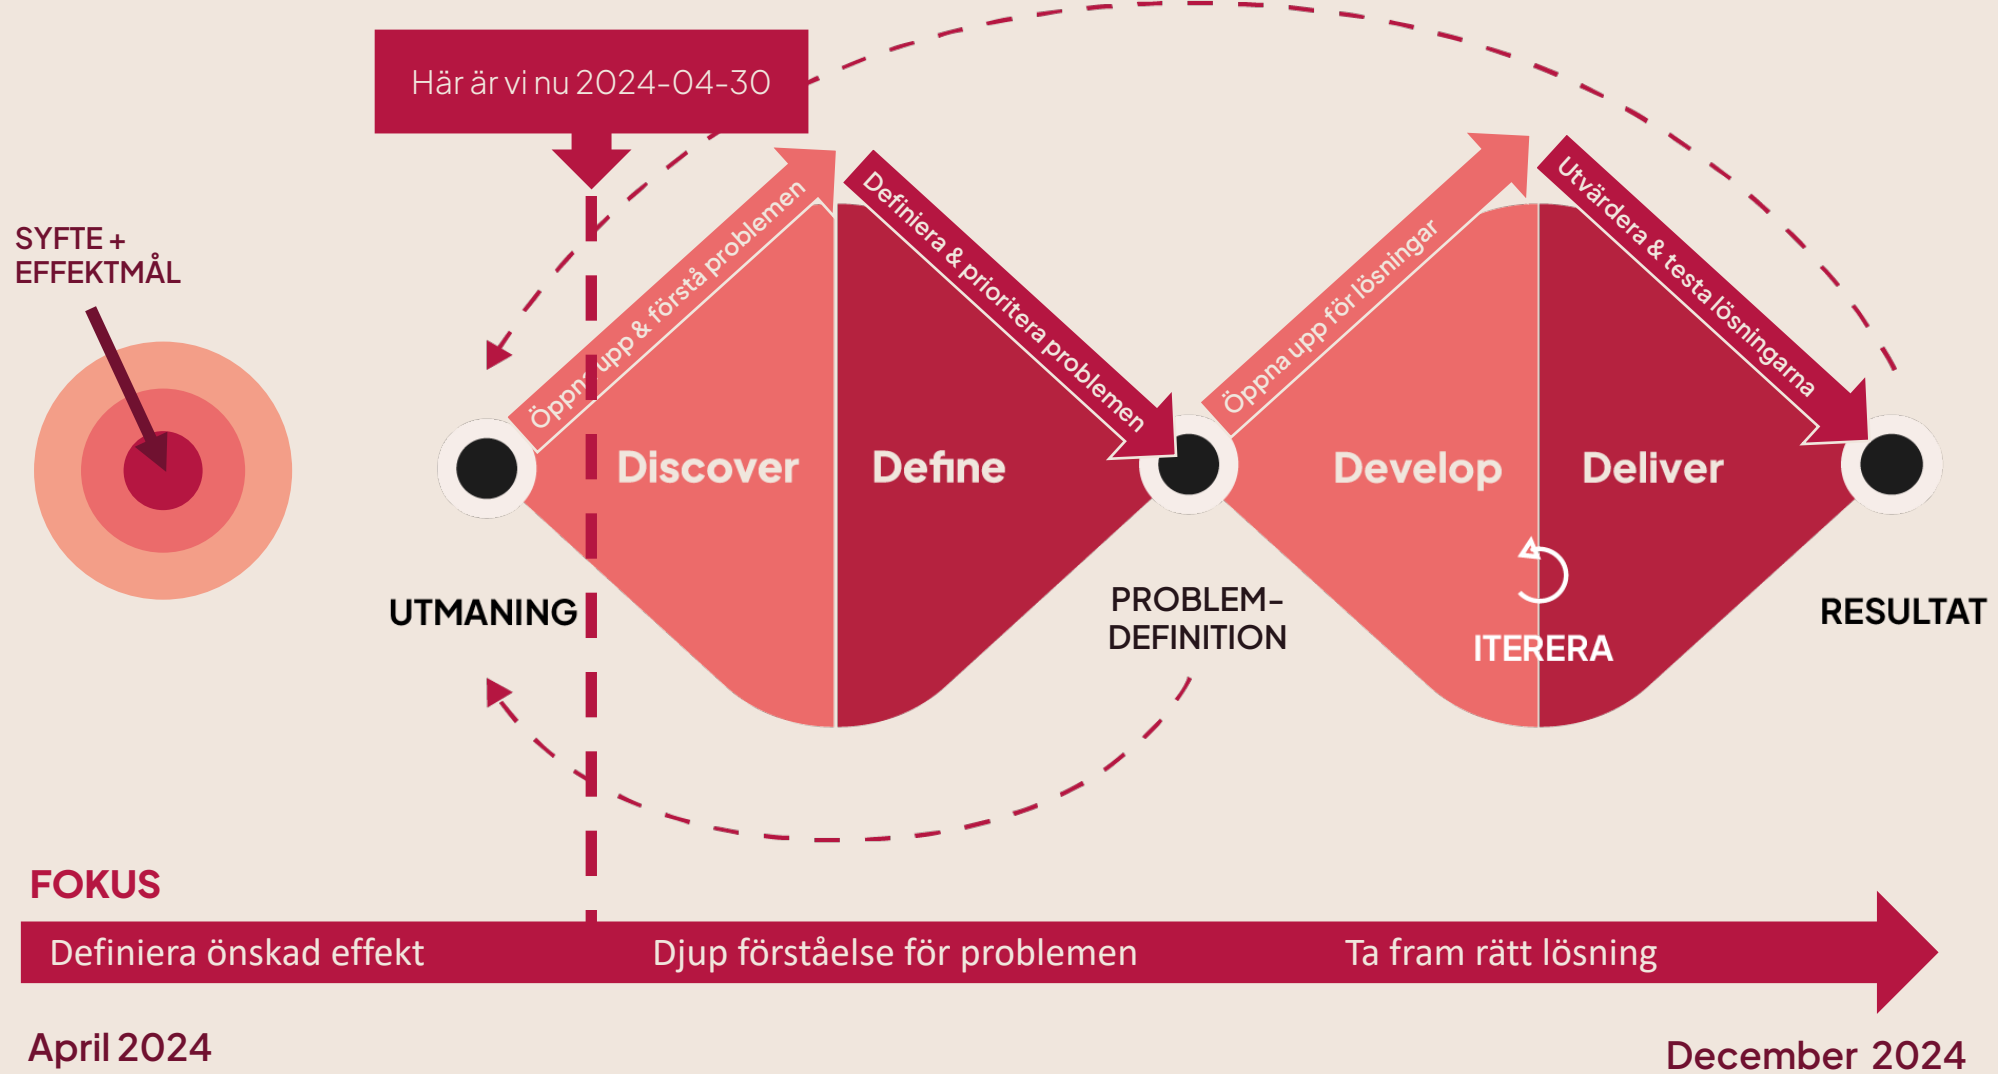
Här är vi nu 2024-04-30

SYFTE +
EFFEKTMÅL

Öppna upp & förstå problemen

Definiera & prioritera problemen

Öppna upp för lösningar

Utvärdera & testa lösningarna

Discover

Define

Develop

Deliver

UTMANING

PROBLEM-
DEFINITION

ITERERA

RESULTAT

FOKUS

Definiera önskad effekt

Djup förståelse för problemen

Ta fram rätt lösning

April 2024

December 2024